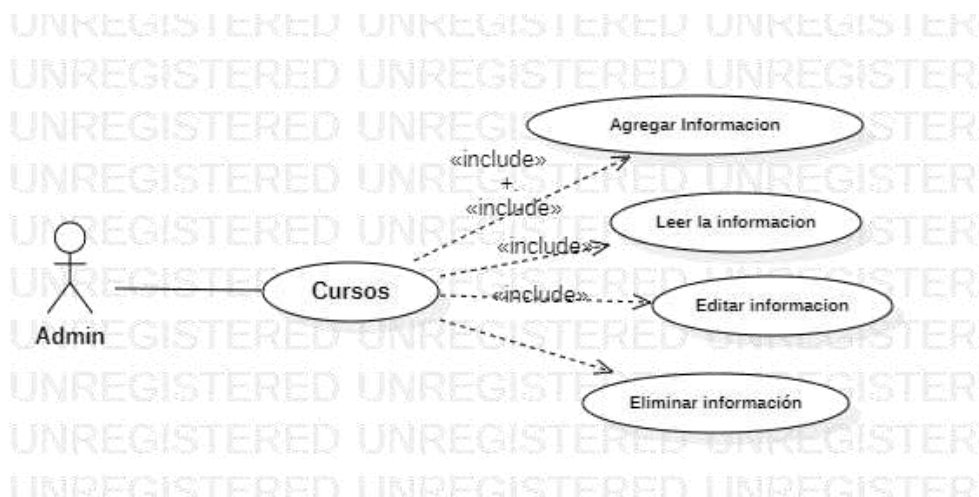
UNREGISTERED UNREGISTERED UNREGISTERED
UNREGISTERED UNREGISTERED UNREGISTERED
UNREGISTERED UNREGISTERED UNREGISTERED
UNREGISTERED UNREGISTERED UNREGISTERED
UNREGISTERED UNREGISTERED UNREGISTERED
UNREGISTERED UNREGISTERED UNREGISTERED
UNREGISTERED UNREGISTERED UNREGISTERED
UNREGISTERED UNREGISTERED UNREGISTERED
UNREGISTERED UNREGISTERED UNREGISTERED
UNREGISTERED UNREGISTERED UNREGISTERED

Agregar Informacion

«include»
+.
«include»

Leer la informacion

«include»

Admin

Cursos

«include»

Editar informacion

Eliminar información